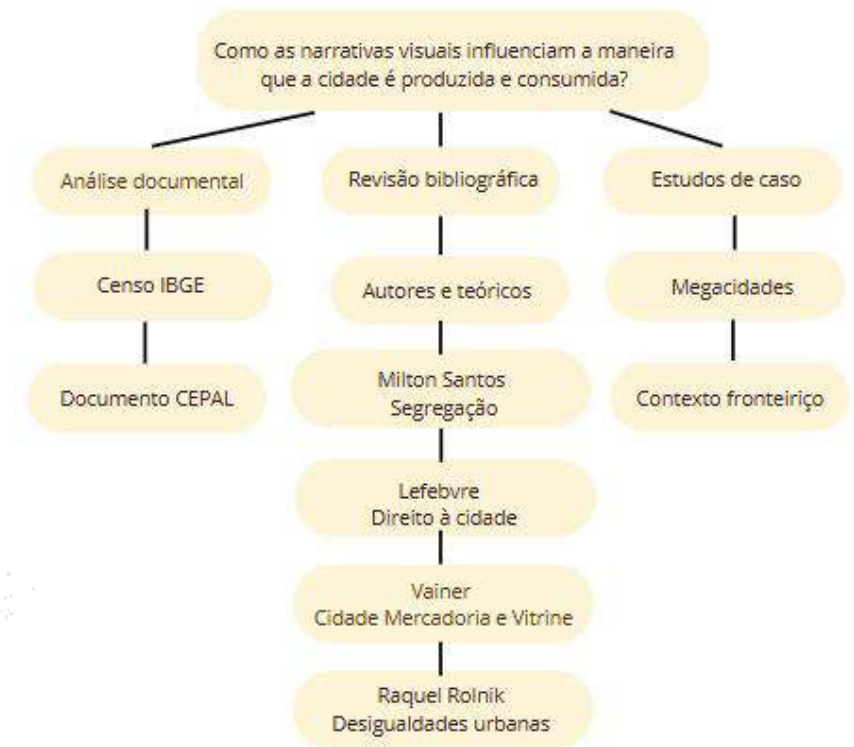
Como as narrativas visuais influenciam a maneira que a cidade é produzida e consumida?

Análise documental

Censo IBGE

Documento CEPAL

Revisão bibliográfica

Autores e teóricos

Milton Santos
Segregação

Lefebvre
Direito à cidade

Vainer
Cidade Mercadoria e Vitrine

Raquel Rolnik
Desigualdades urbanas

Estudos de caso

Megacidades

Contexto fronteiriço